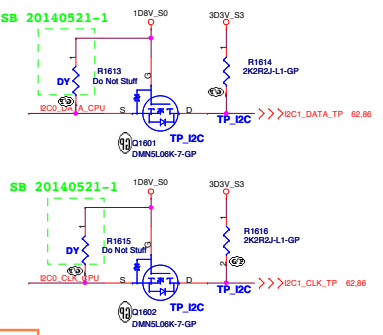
SB 20140521-1
1D8V_S0
3D3V_S3
R1614
2K2R2J-L1-GP
DY
R1613
Do Not Stuff
G
I2C0_DATA_CPU
S
D
TP_I2C
I2C1_DATA_TP 62,86
Q1601
DMN5L06K-7-GP

SB 20140521-1
1D8V_S0
3D3V_S3
R1616
2K2R2J-L1-GP
DY
R1615
Do Not Stuff
I2C0_CLK_CPU
S
D
1
2
TP_I2C
I2C1_CLK_TP 62,86
Q1602
DMN5L06K-7-GP